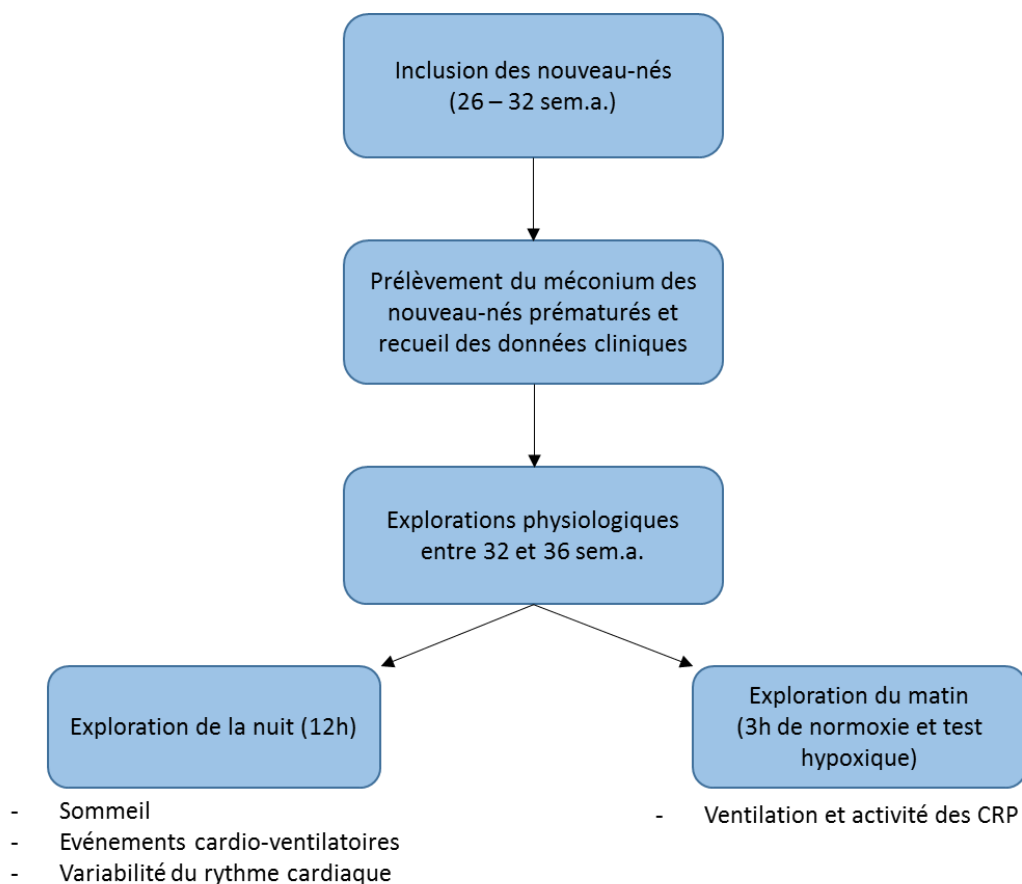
Inclusion des nouveau-nés
(26 – 32 sem.a.)

Prélèvement du méconium des nouveau-nés prématurés et recueil des données cliniques

Explorations physiologiques entre 32 et 36 sem.a.

Exploration de la nuit (12h)

- Sommeil
- Evénements cardio-ventilatoires
- Variabilité du rythme cardiaque

Exploration du matin
(3h de normoxie et test hypoxique)

- Ventilation et activité des CRP